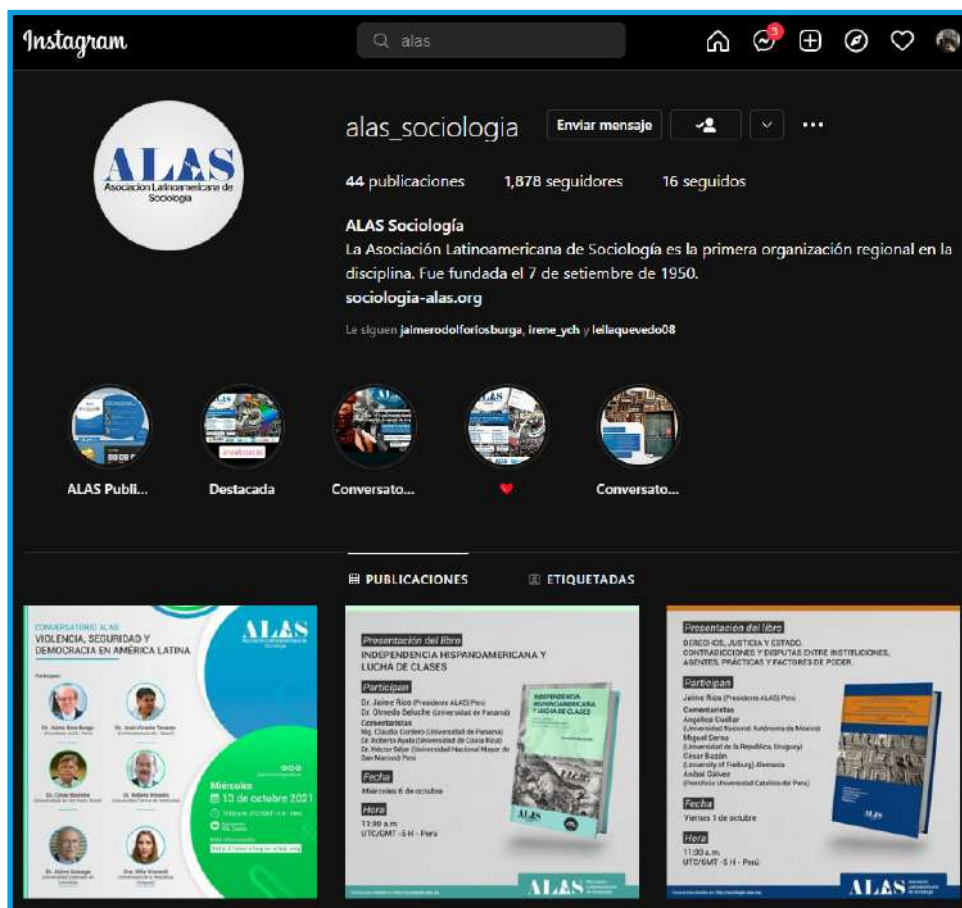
Instagram

alas

3

alas_sociologia Enviar mensaje

44 publicaciones 1,878 seguidores 16 seguidos

ALAS Sociología
La Asociación Latinoamericana de Sociología es la primera organización regional en la disciplina. Fue fundada el 7 de setiembre de 1950.
sociologia-alas.org

Le siguen jaimerodolforiosburga, irene_ych y leilaquevedo08

ALAS
Asociación Latinoamericana de Sociología

ALAS Publi... Destacada Conversato... Conversato...

PUBLICACIONES ETIQUETADAS

CONVERSATORIO ALAS
VIOLENCIA, SEGURIDAD Y DEMOCRACIA EN AMÉRICA LATINA

ALAS

Participan:

Dr. Jaime Ríos Burga
Dr. José Vicente Tavares
Dr. César Barreira
Dr. Roberto Briceño
Dr. Jaime Zuluaga
Dra. Nilia Viscardi

Miércoles
13 de octubre 2021

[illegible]

Presentación del libro
INDEPENDENCIA HISPANOAMERICANA Y LUCHA DE CLASES

Participan
Dr. Jaime Ríos (Presidente ALAS) Perú
Dr. Olmedo Beluche (Universidad de Panamá)
Comentaristas
Mg. Claudia Cordero (Universidad de Panamá)
Dr. Roberto Ayala (Universidad de Costa Rica)
Dr. Héctor Béjar (Universidad Nacional Mayor de San Marcos) Perú

Fecha
Miércoles 6 de octubre

Hora
11:00 a.m.
UTC/GMT -5 H - Perú

INDEPENDENCIA HISPANOAMERICANA Y LUCHA DE CLASES

ALAS

Presentación del libro
DERECHOS, JUSTICIA Y ESTADO. CONTRADICCIONES Y DISPUTAS ENTRE INSTITUCIONES, AGENTES, PRÁCTICAS Y FACTORES DE PODER.

Participan
Jaime Ríos (Presidente ALAS) Perú
Comentaristas
Angélica Cuéllar
(Universidad Nacional Autónoma de México)
Miguel Serna
(Universidad de la República, Uruguay)
César Bazán
(University of Freiburg) Alemania
Aníbal Gálvez
(Pontificia Universidad Católica del Perú)

Fecha
Viernes 1 de octubre

Hora
11:00 a.m.
UTC/GMT -5 H - Perú

ALAS